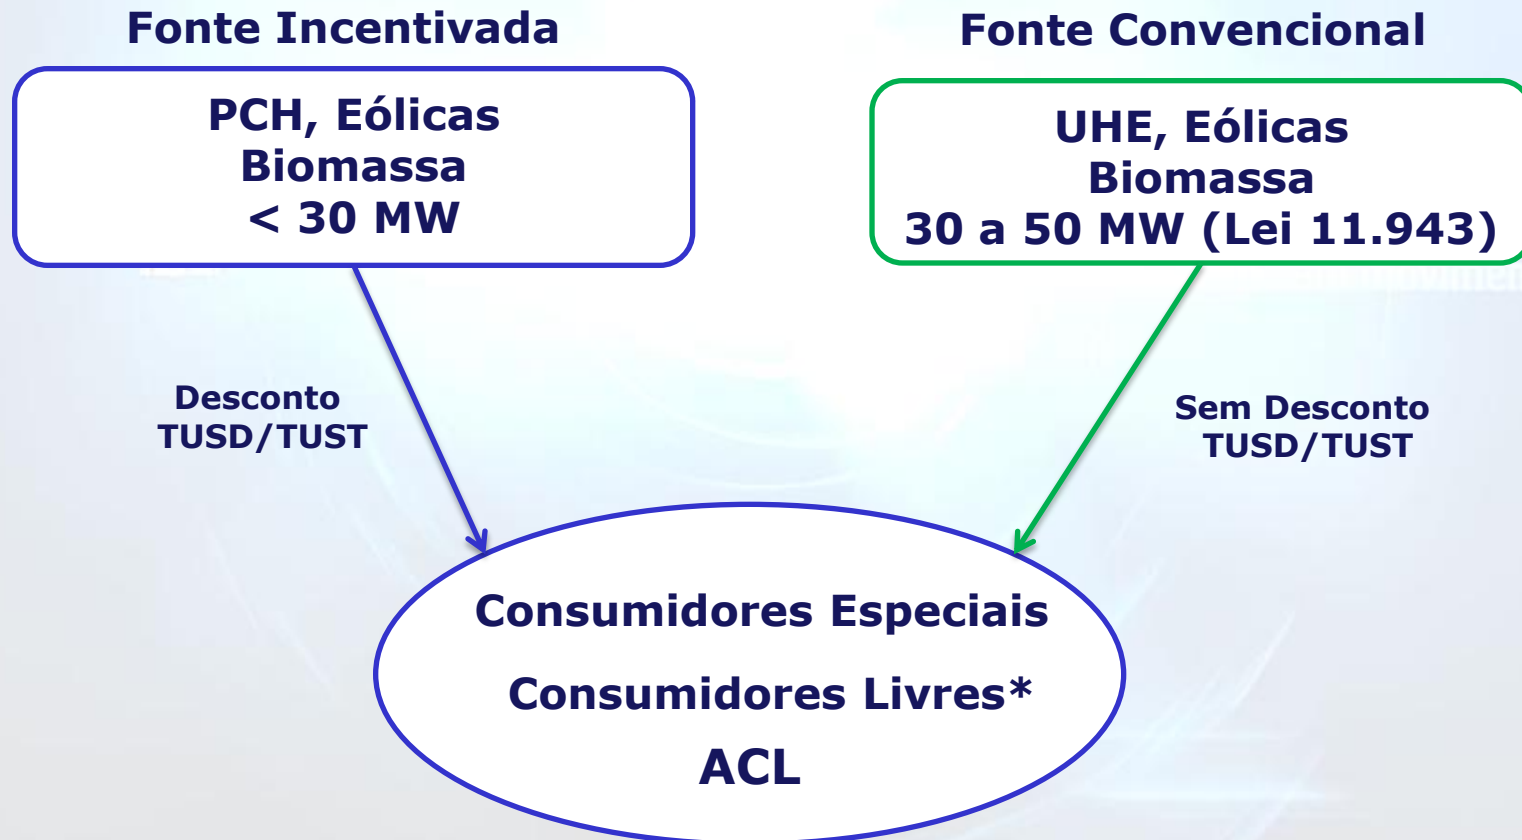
Fonte Incentivada

Fonte Convencional

PCH, Eólicas
Biomassa
< 30 MW

UHE, Eólicas
Biomassa
30 a 50 MW (Lei 11.943)

Desconto
TUSD/TUST

Sem Desconto
TUSD/TUST

Consumidores Especiais

Consumidores Livres*

ACL